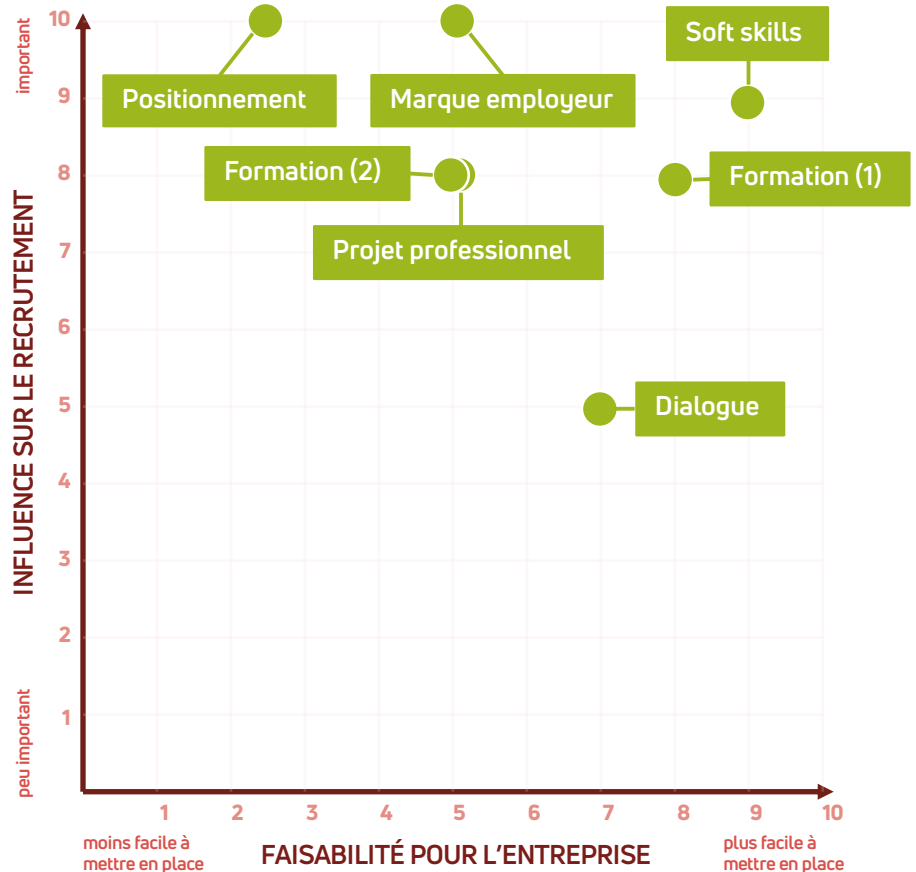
important

peu important

INFLUENCE SUR LE RECRUTEMENT

10
9
8
7
6
5
4
3
2
1

Positionnement

Marque employeur

Soft skills

Formation (2)

Formation (1)

Projet professionnel

Dialogue

1 2 3 4 5 6 7 8 9 10

moins facile à mettre en place

FAISABILITÉ POUR L'ENTREPRISE

plus facile à mettre en place